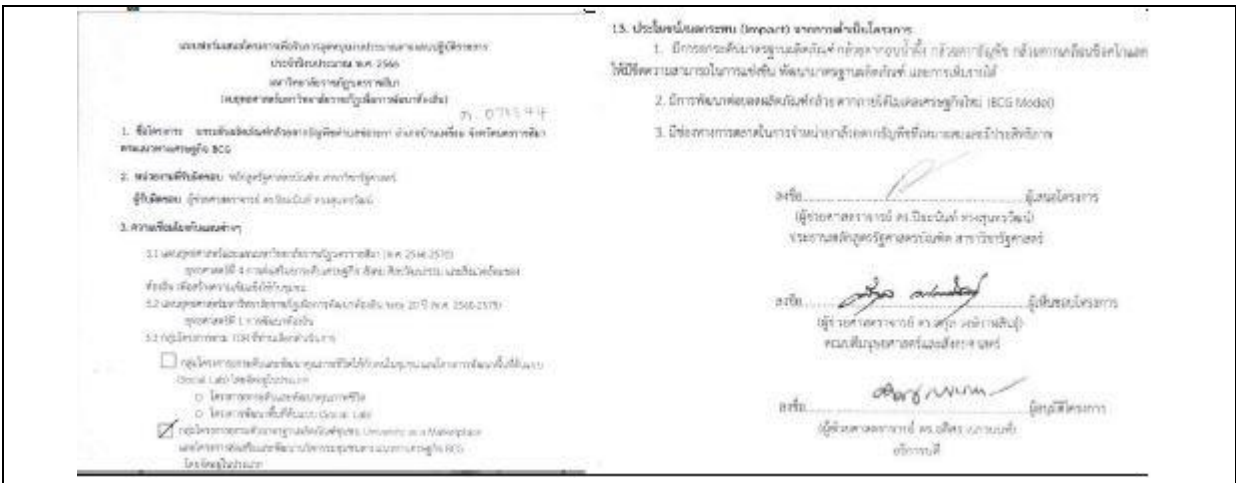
แบบฟอร์มเสนอโครงการเพื่อรับการอุดหนุนงบประมาณตามแผนปฏิบัติราชการ ประจำปีงบประมาณ พ.ศ. 2566
มหาวิทยาลัยราชภัฏนครราชสีมา
(แผนยุทธศาสตร์มหาวิทยาลัยราชภัฏเพื่อการพัฒนาท้องถิ่น)

ก. 0755ฯ

1. ชื่อโครงการ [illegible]

2. หน่วยงานที่รับผิดชอบ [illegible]
ผู้รับผิดชอบ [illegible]

3. ความเชื่อมโยงกับแผนต่างๆ
3.1 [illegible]
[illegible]
3.2 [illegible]
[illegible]
3.3 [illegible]

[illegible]
○ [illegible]
○ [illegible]
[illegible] University as a Marketplace
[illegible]

13. ประโยชน์และผลกระทบ (Impact) จากการดำเนินโครงการ
1. มีการยกระดับมาตรฐานผลิตภัณฑ์ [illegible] ให้มีขีดความสามารถในการแข่งขัน พัฒนามาตรฐานผลิตภัณฑ์ และการเติบโตได้
2. มีการพัฒนาต่อยอดผลิตภัณฑ์ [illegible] (BCG Model)
3. มีช่องทางการตลาดในการจำหน่าย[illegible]

ลงชื่อ.................................ผู้เสนอโครงการ
(ผู้ช่วยศาสตราจารย์ ดร.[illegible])
ประธานหลักสูตร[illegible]

ลงชื่อ.................................ผู้เห็นชอบโครงการ
(ผู้ช่วยศาสตราจารย์ ดร.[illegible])
คณบดี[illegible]

ลงชื่อ.................................ผู้อนุมัติโครงการ
(ผู้ช่วยศาสตราจารย์ ดร.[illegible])
อธิการบดี